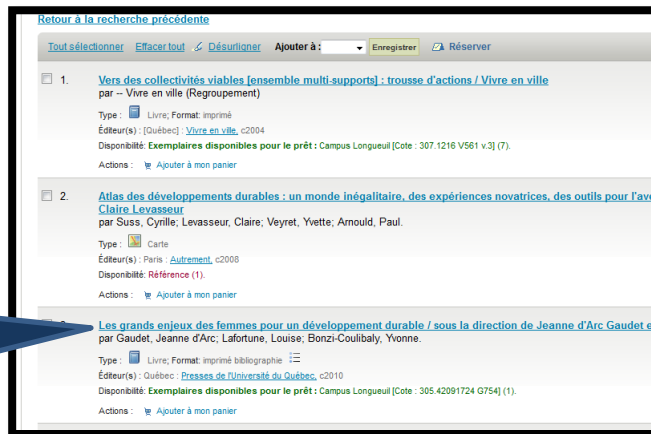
Retour à la recherche précédente

Tout sélectionner Effacer tout Désurligner Ajouter à : Enregistrer Réserver

1. Vers des collectivités viables [ensemble multi-supports] : trousse d'actions / Vivre en ville
par -- Vivre en ville (Regroupement)
Type : Livre; Format: imprimé
Éditeur(s) : [Québec] : Vivre en ville, c2004
Disponibilité: Exemplaires disponibles pour le prêt : Campus Longueuil [Cote : 307.1216 V561 v.3] (7).
Actions : Ajouter à mon panier

2. Atlas des développements durables : un monde inégalitaire, des expériences novatrices, des outils pour l'ave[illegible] Claire Levasseur
par Suss, Cyrille; Levasseur, Claire; Veyret, Yvette; Arnould, Paul.
Type : Carte
Éditeur(s) : Paris : Autrement, c2008
Disponibilité: Référence (1).
Actions : Ajouter à mon panier

Les grands enjeux des femmes pour un développement durable / sous la direction de Jeanne d'Arc Gaudet e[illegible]
par Gaudet, Jeanne d'Arc; Lafortune, Louise; Bonzi-Coulibaly, Yvonne.
Type : Livre; Format: imprimé bibliographie
Éditeur(s) : Québec : Presses de l'Université du Québec, c2010
Disponibilité: Exemplaires disponibles pour le prêt : Campus Longueuil [Cote : 305.42091724 G754] (1).
Actions : Ajouter à mon panier